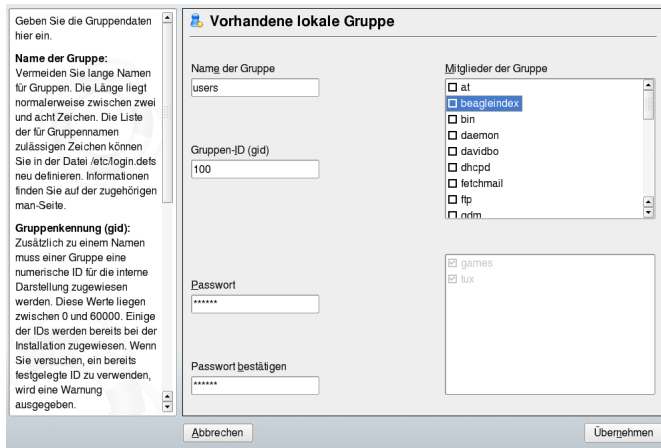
Geben Sie die Gruppendaten hier ein.

Name der Gruppe:
Vermeiden Sie lange Namen für Gruppen. Die Länge liegt normalerweise zwischen zwei und acht Zeichen. Die Liste der für Gruppennamen zulässigen Zeichen können Sie in der Datei /etc/login.defs neu definieren. Informationen finden Sie auf der zugehörigen man-Seite.

Gruppenkennung (gid):
Zusätzlich zu einem Namen muss einer Gruppe eine numerische ID für die interne Darstellung zugewiesen werden. Diese Werte liegen zwischen 0 und 60000. Einige der IDs werden bereits bei der Installation zugewiesen. Wenn Sie versuchen, ein bereits festgelegte ID zu verwenden, wird eine Warnung ausgegeben.

Vorhandene lokale Gruppe

Name der Gruppe
users

Gruppen-ID (gid)
100

Passwort
******

Passwort bestätigen
******

Mitglieder der Gruppe
at
beagleindex
bin
daemon
davidbo
dhcpd
fetchmail
ftp
gdm

games
tux

Abbrechen

Übernehmen